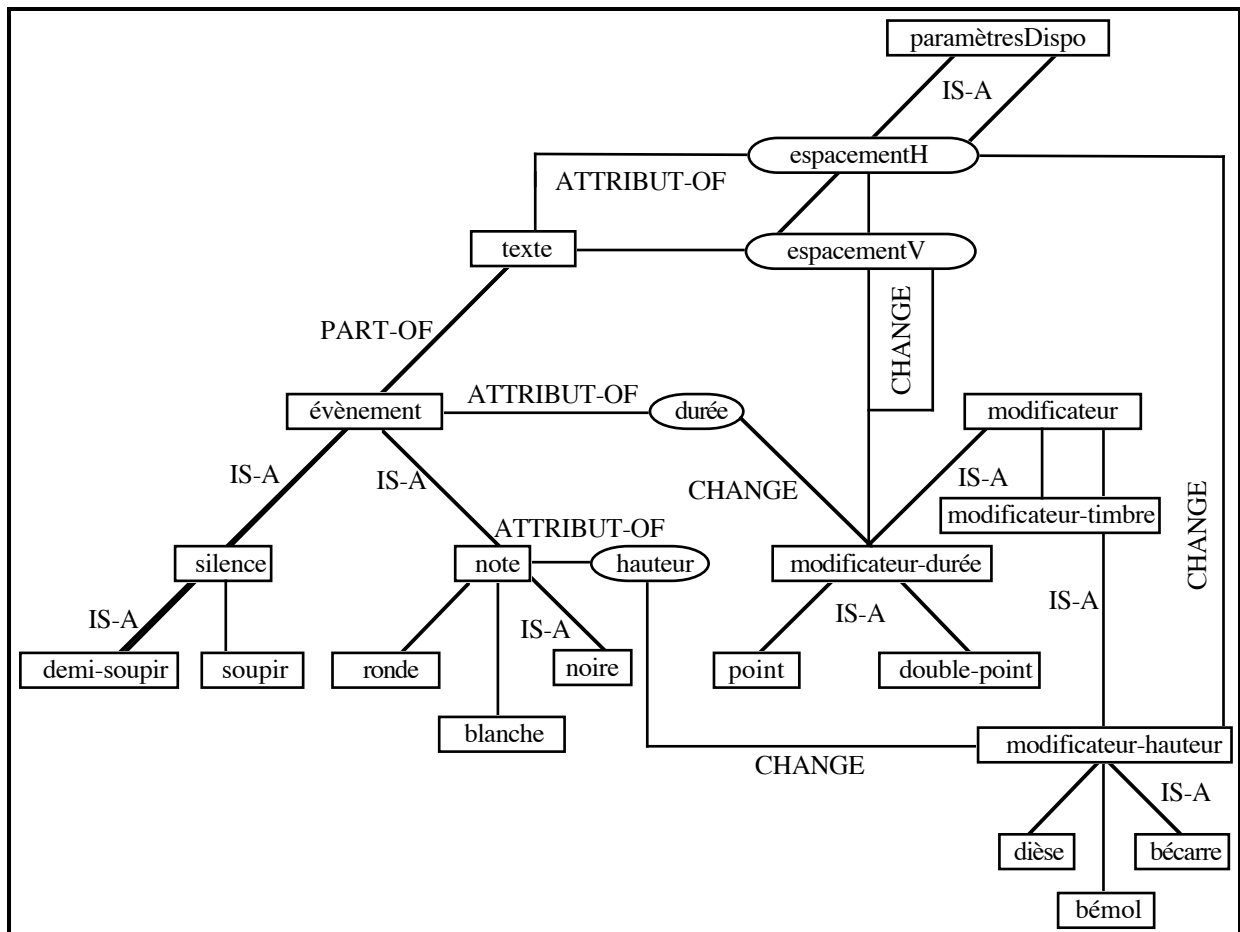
paramètresDispo
IS-A
espacementH
ATTRIBUT-OF
texte
espacementV
CHANGE
PART-OF
évènement
ATTRIBUT-OF
durée
modificateur
IS-A
CHANGE
IS-A
IS-A
modificateur-timbre
CHANGE
ATTRIBUT-OF
silence
note
hauteur
modificateur-durée
IS-A
IS-A
IS-A
IS-A
demi-soupir
soupir
ronde
noire
point
double-point
blanche
CHANGE
modificateur-hauteur
IS-A
dièse
bécarre
bémol